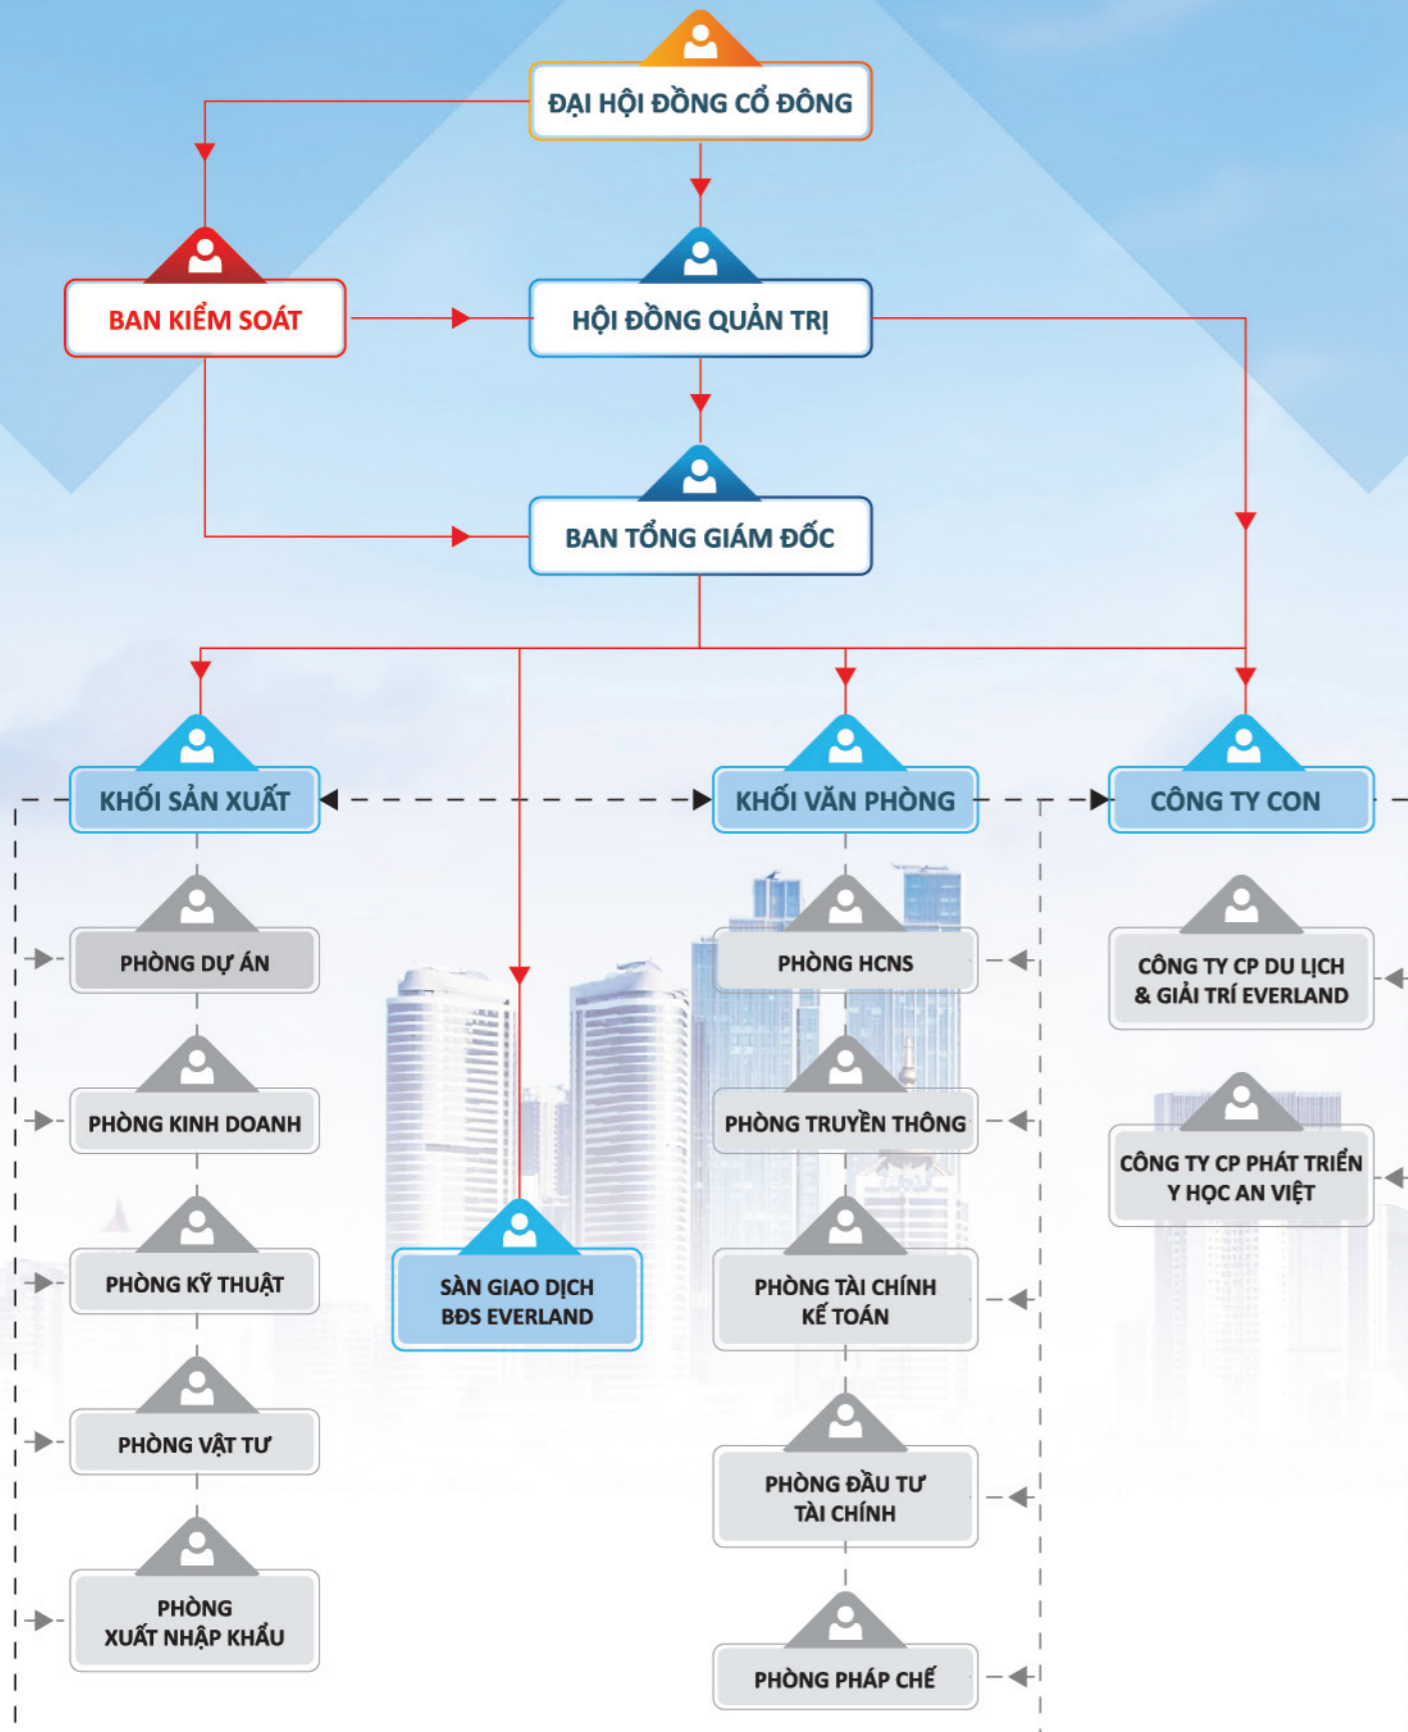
ĐẠI HỘI ĐỒNG CỔ ĐÔNG

BAN KIỂM SOÁT

HỘI ĐỒNG QUẢN TRỊ

BAN TỔNG GIÁM ĐỐC

KHỐI SẢN XUẤT

KHỐI VĂN PHÒNG

CÔNG TY CON

PHÒNG DỰ ÁN

PHÒNG KINH DOANH

PHÒNG KỸ THUẬT

PHÒNG VẬT TƯ

PHÒNG XUẤT NHẬP KHẨU

SÀN GIAO DỊCH BĐS EVERLAND

PHÒNG HCNS

PHÒNG TRUYỀN THÔNG

PHÒNG TÀI CHÍNH KẾ TOÁN

PHÒNG ĐẦU TƯ TÀI CHÍNH

PHÒNG PHÁP CHẾ

CÔNG TY CP DU LỊCH & GIẢI TRÍ EVERLAND

CÔNG TY CP PHÁT TRIỂN Y HỌC AN VIỆT